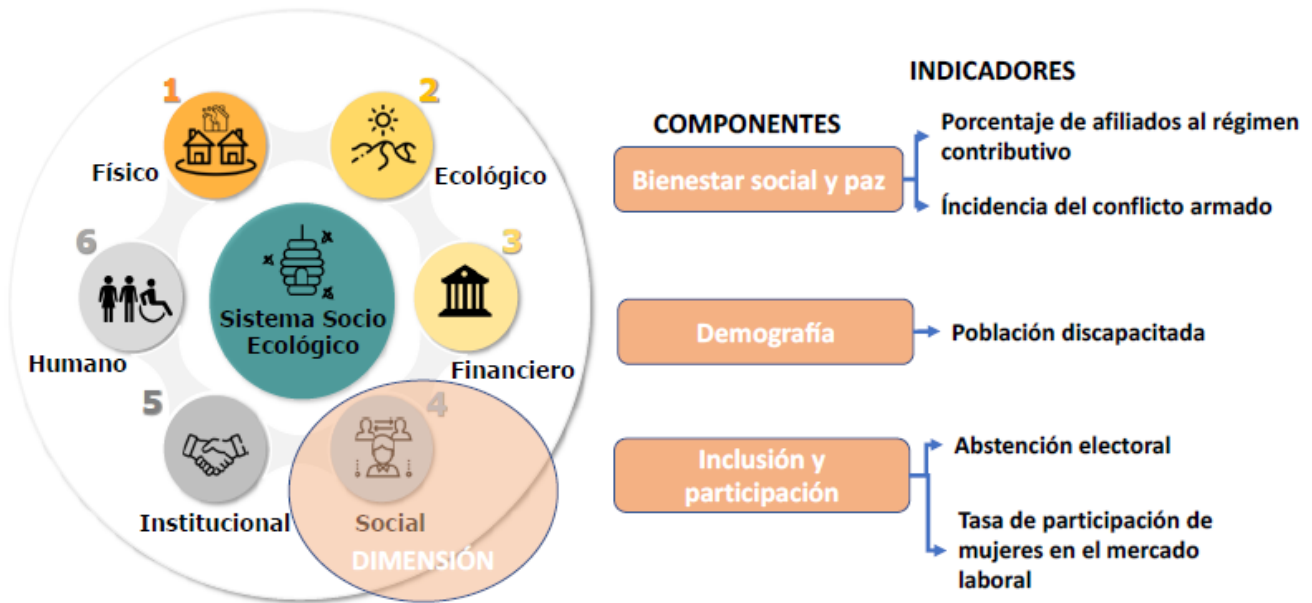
1
Físico
2
Ecológico
6
Humano
Sistema Socio Ecológico
3
Financiero
5
Institucional
4
Social
DIMENSIÓN

INDICADORES

COMPONENTES

Bienestar social y paz
Porcentaje de afiliados al régimen contributivo
Íncidencia del conflicto armado

Demografía
Población discapacitada

Inclusión y participación
Abstención electoral
Tasa de participación de mujeres en el mercado laboral